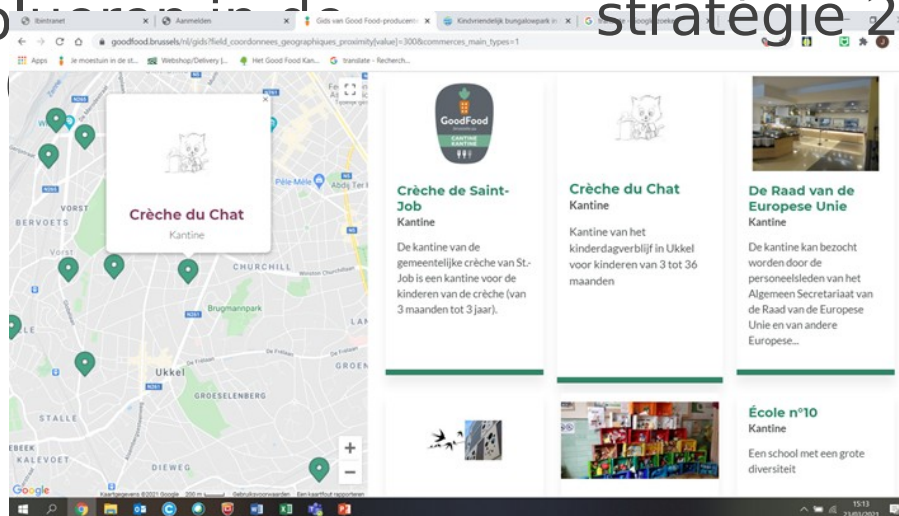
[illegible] strategie 2

Ibintranet | Aanmelden | Gids van Good Food-producent | Kindvriendelijk bungalowpark i | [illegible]

goodfood.brussels/nl/gids?field_coordonnees_geographiques_proximity[value]=300&commerces_main_types=1

Apps | Je moestuin in de st... | Webshop/Delivery |... | Het Good Food Kan... | translate - Recherch...

Crèche du Chat
Kantine

BERVOETS
VORST
Vorst
CHURCHILL
Pêle Mêle
Brugmannpark
Ukkel
GROESELENBERG
STALLE
KALEVOET
DIEWEG
Google
Kaartgegevens ©2021 Google 200 m Gebruiksvoorwaarden Een kaartfout rapporteren

GoodFood
CANTINE KANTINE

Crèche de Saint-Job
Kantine
De kantine van de gemeentelijke crèche van St.-Job is een kantine voor de kinderen van de crèche (van 3 maanden tot 3 jaar).

Crèche du Chat
Kantine
Kantine van het kinderdagverblijf in Ukkel voor kinderen van 3 tot 36 maanden

De Raad van de Europese Unie
Kantine
De kantine kan bezocht worden door de personeelsleden van het Algemeen Secretariaat van de Raad van de Europese Unie en van andere Europese...

École n°10
Kantine
Een school met een grote diversiteit

15:13
23/03/2021